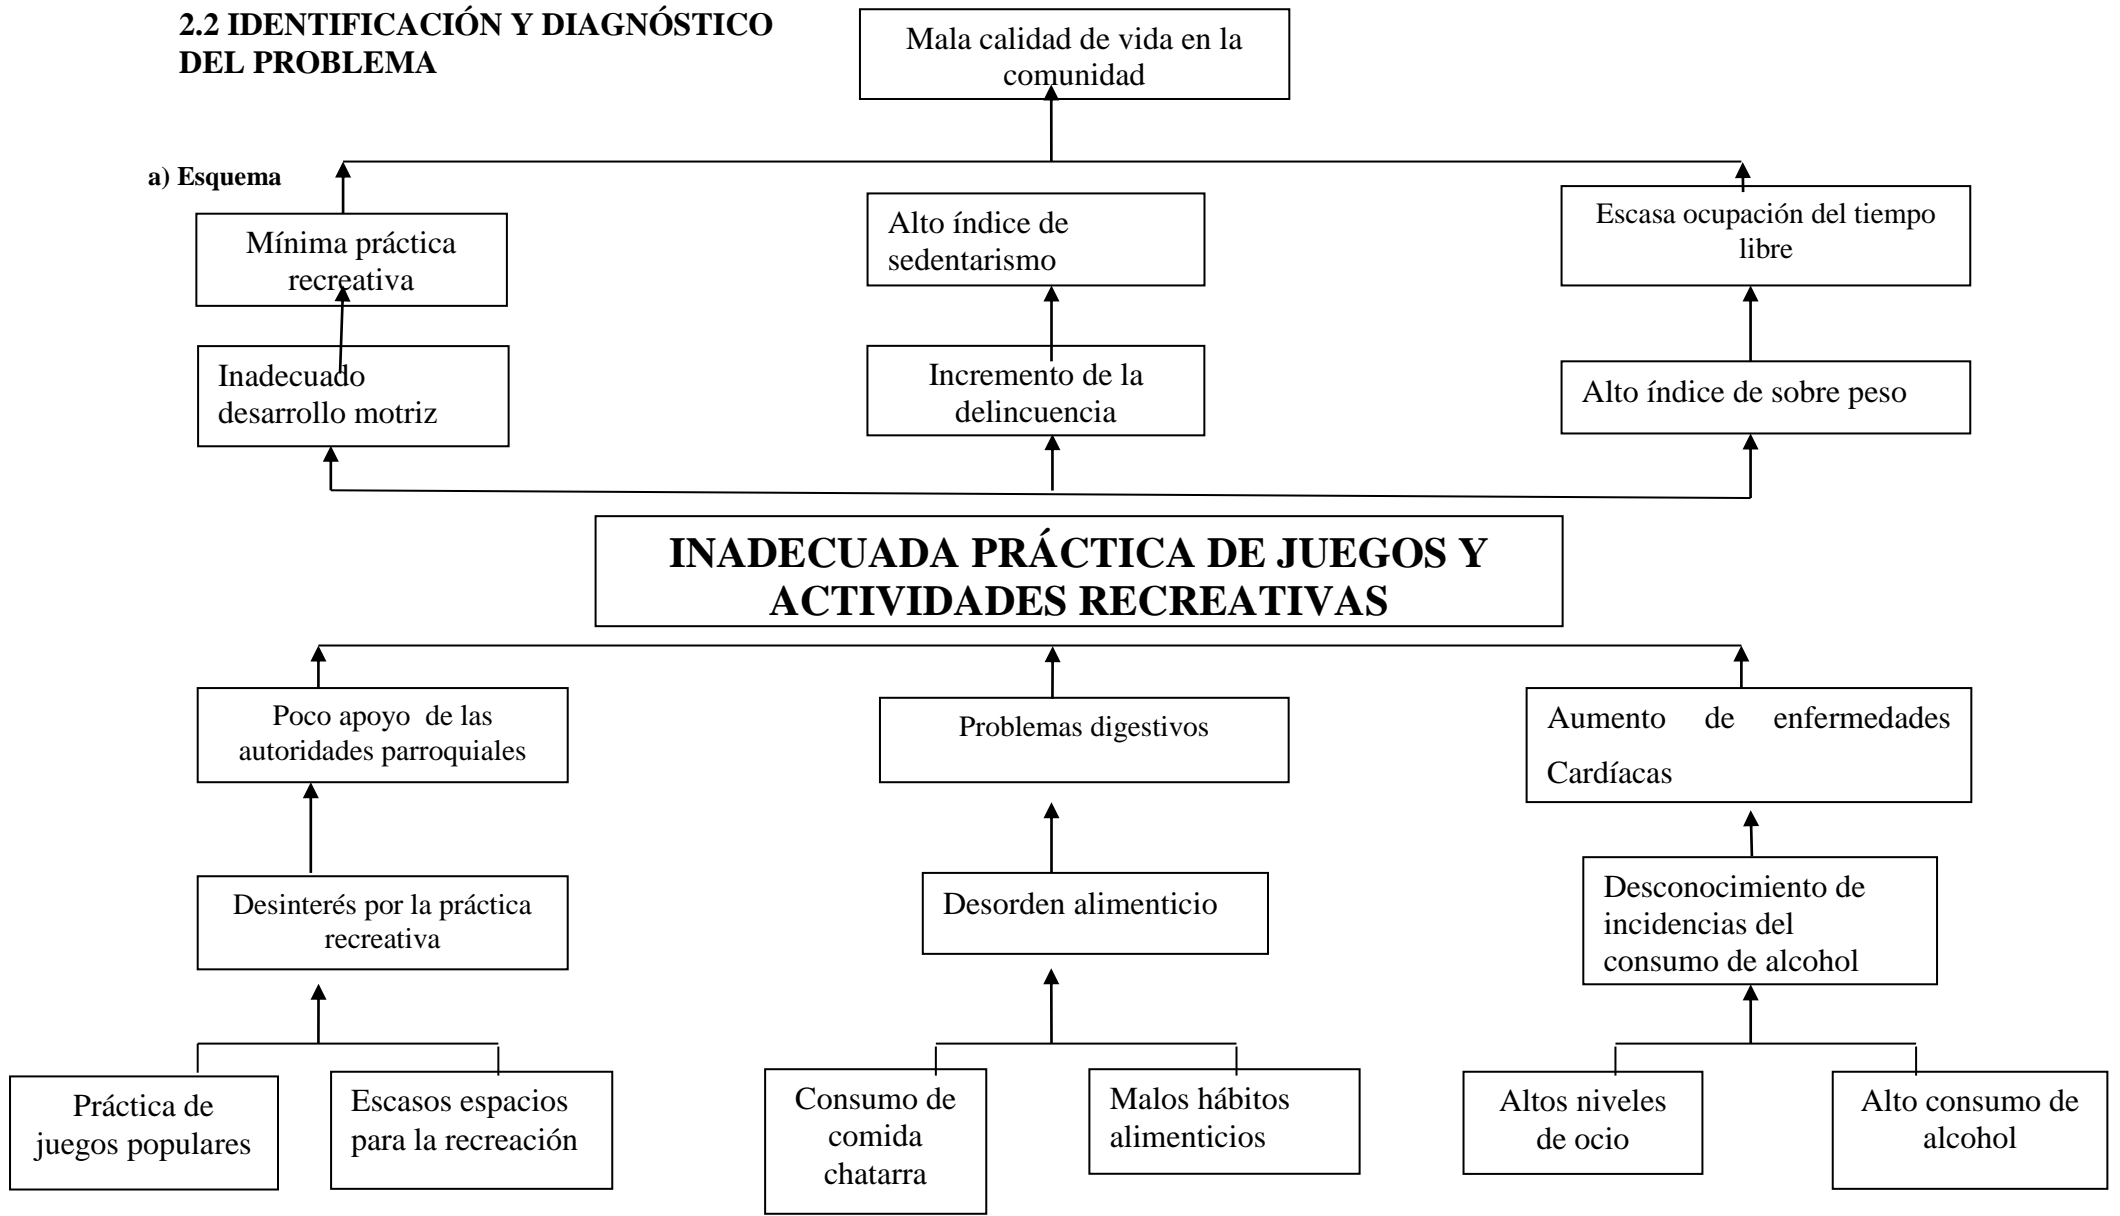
2.2 IDENTIFICACIÓN Y DIAGNÓSTICO DEL PROBLEMA

Mala calidad de vida en la comunidad

a) Esquema

Mínima práctica recreativa

Alto índice de sedentarismo

Escasa ocupación del tiempo libre

Inadecuado desarrollo motriz

Incremento de la delincuencia

Alto índice de sobre peso

INADECUADA PRÁCTICA DE JUEGOS Y ACTIVIDADES RECREATIVAS

Poco apoyo de las autoridades parroquiales

Problemas digestivos

Aumento de enfermedades Cardíacas

Desinterés por la práctica recreativa

Desorden alimenticio

Desconocimiento de incidencias del consumo de alcohol

Práctica de juegos populares

Escasos espacios para la recreación

Consumo de comida chatarra

Malos hábitos alimenticios

Altos niveles de ocio

Alto consumo de alcohol